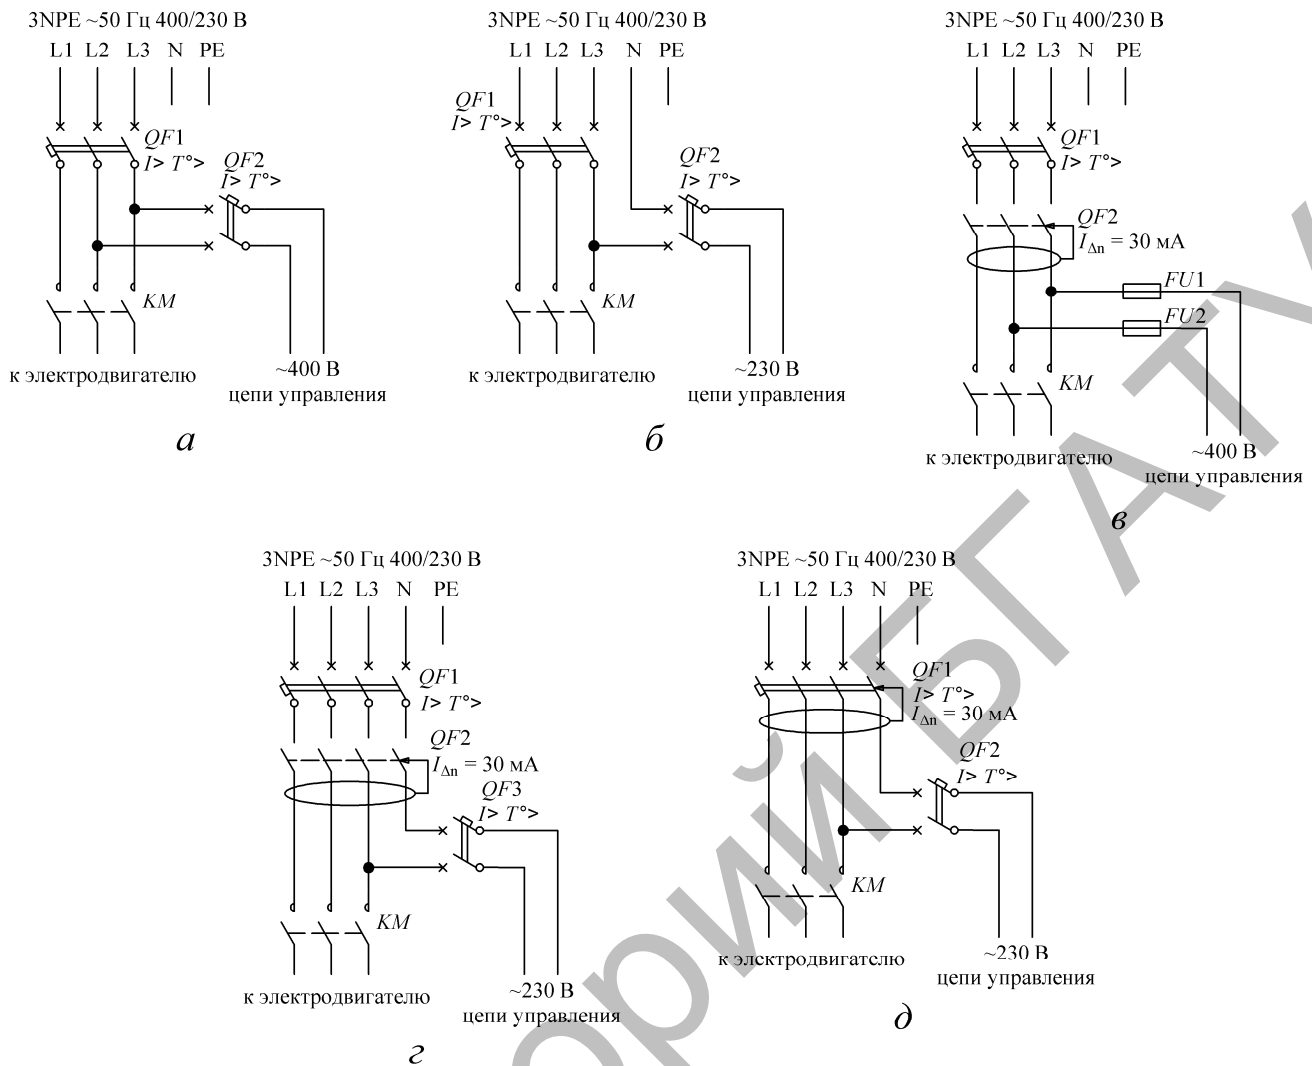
3NPE ~50 Гц 400/230 В
L1 L2 L3 N PE
$QF1$
$I> T°>$
$QF2$
$I> T°>$
$KM$
к электродвигателю
~400 В
цепи управления
$a$

3NPE ~50 Гц 400/230 В
L1 L2 L3 N PE
$QF1$
$I> T°>$
$QF2$
$I> T°>$
$KM$
к электродвигателю
~230 В
цепи управления
$б$

3NPE ~50 Гц 400/230 В
L1 L2 L3 N PE
$QF1$
$I> T°>$
$QF2$
$I_{\Delta n}$ = 30 мА
$FU1$
$FU2$
$KM$
к электродвигателю
~400 В
цепи управления
$в$

3NPE ~50 Гц 400/230 В
L1 L2 L3 N PE
$QF1$
$I> T°>$
$QF2$
$I_{\Delta n}$ = 30 мА
$QF3$
$I> T°>$
$KM$
к электродвигателю
~230 В
цепи управления
$г$

3NPE ~50 Гц 400/230 В
L1 L2 L3 N PE
$QF1$
$I> T°>$
$I_{\Delta n}$ = 30 мА
$QF2$
$I> T°>$
$KM$
к электродвигателю
~230 В
цепи управления
$д$